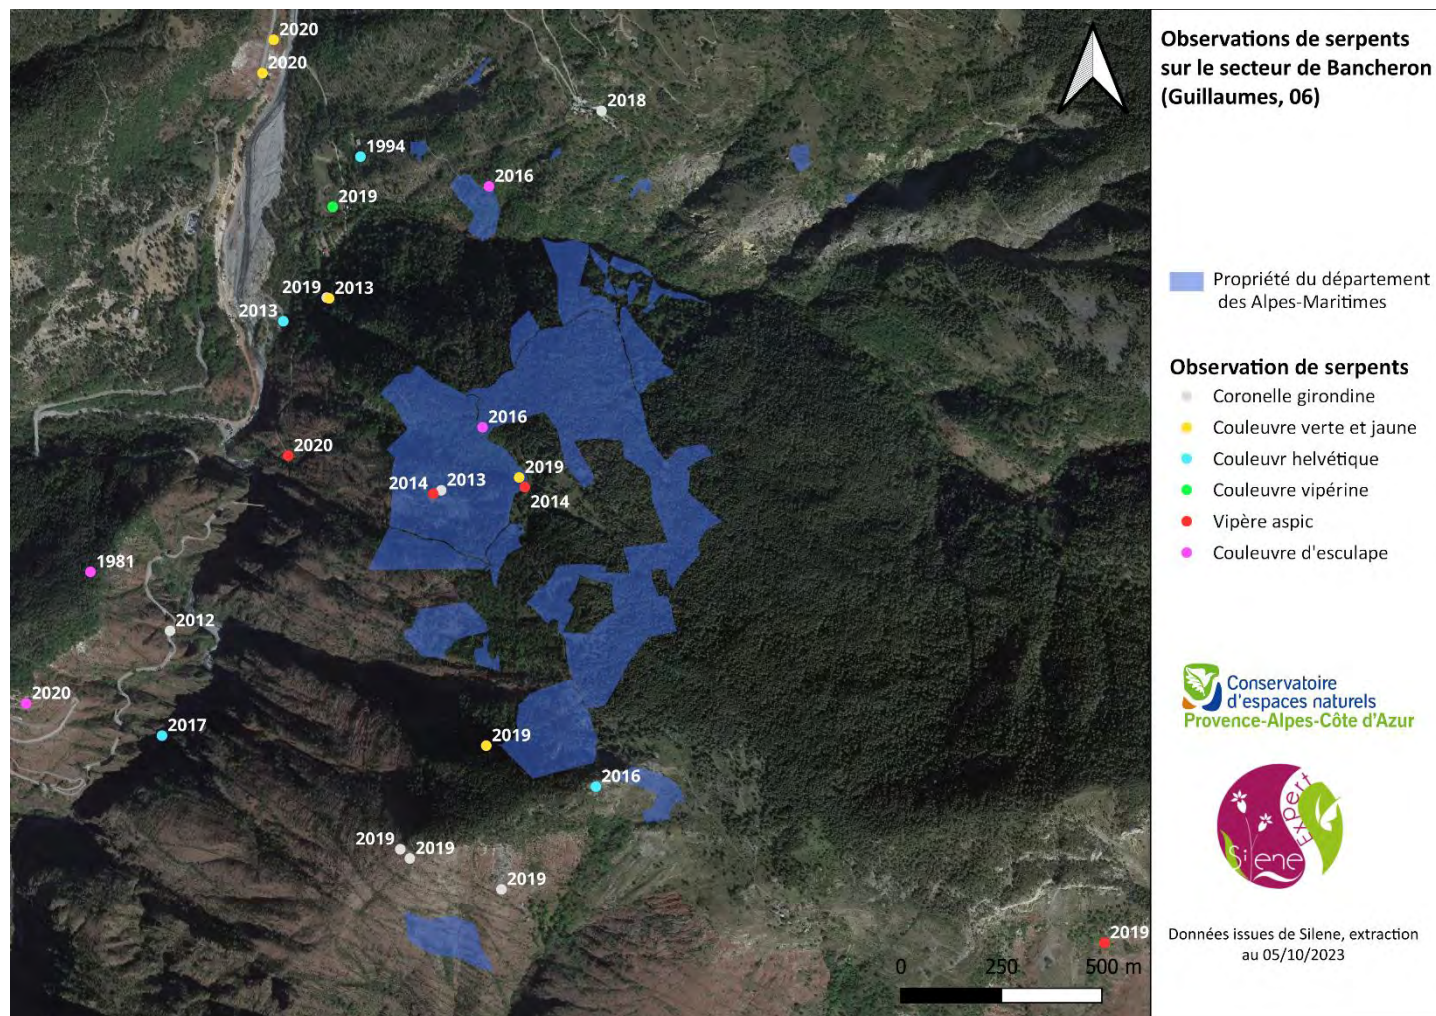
2020
2020
2018
1994
2016
2019
2019 2013
2013
2016
2020
2019
2014 2013
2014
1981
2012
2020
2017
2019
2016
2019 2019
2019
2019

0 250 500 m

Observations de serpents sur le secteur de Bancheron (Guillaumes, 06)

Propriété du département des Alpes-Maritimes

Observation de serpents
Coronelle girondine
Couleuvre verte et jaune
Couleuvr helvétique
Couleuvre vipérine
Vipère aspic
Couleuvre d'esculape

Conservatoire d'espaces naturels Provence-Alpes-Côte d'Azur

Silene Expert

Données issues de Silene, extraction au 05/10/2023